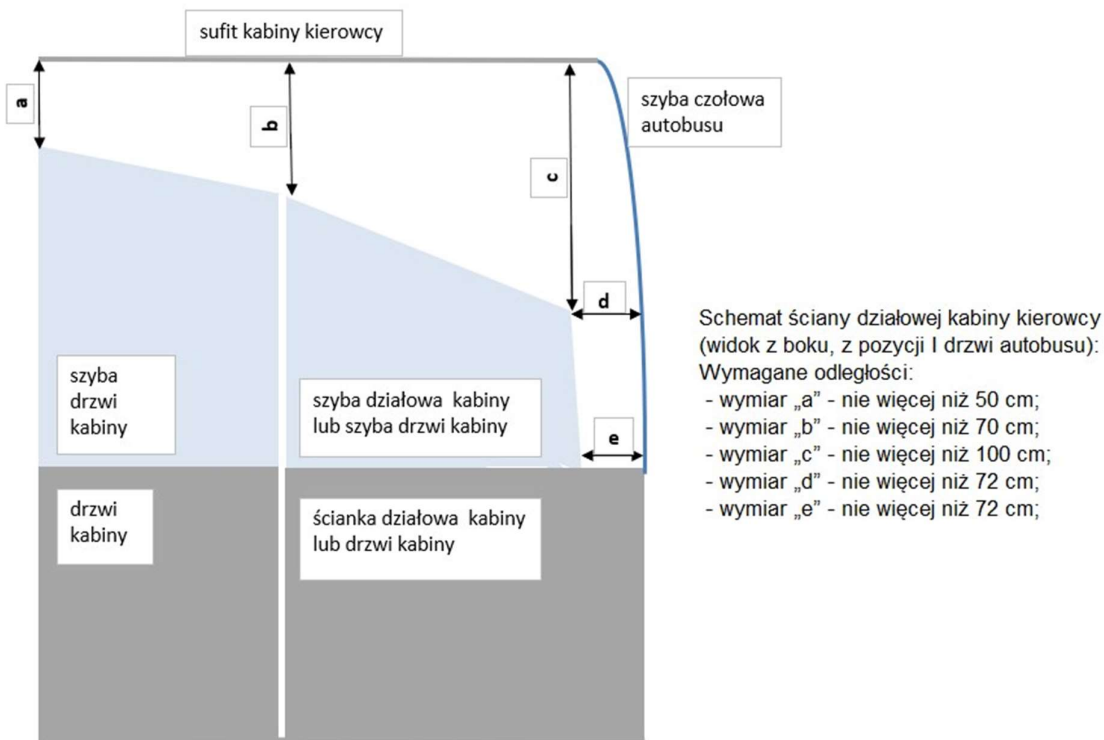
sufit kabiny kierowcy

a

b

c

szyba czołowa autobusu

d

e

szyba drzwi kabiny

szyba działowa kabiny lub szyba drzwi kabiny

drzwi kabiny

ścianka działowa kabiny lub drzwi kabiny

Schemat ściany działowej kabiny kierowcy (widok z boku, z pozycji I drzwi autobusu):
Wymagane odległości:
- wymiar „a” - nie więcej niż 50 cm;
- wymiar „b” - nie więcej niż 70 cm;
- wymiar „c” - nie więcej niż 100 cm;
- wymiar „d” - nie więcej niż 72 cm;
- wymiar „e” - nie więcej niż 72 cm;